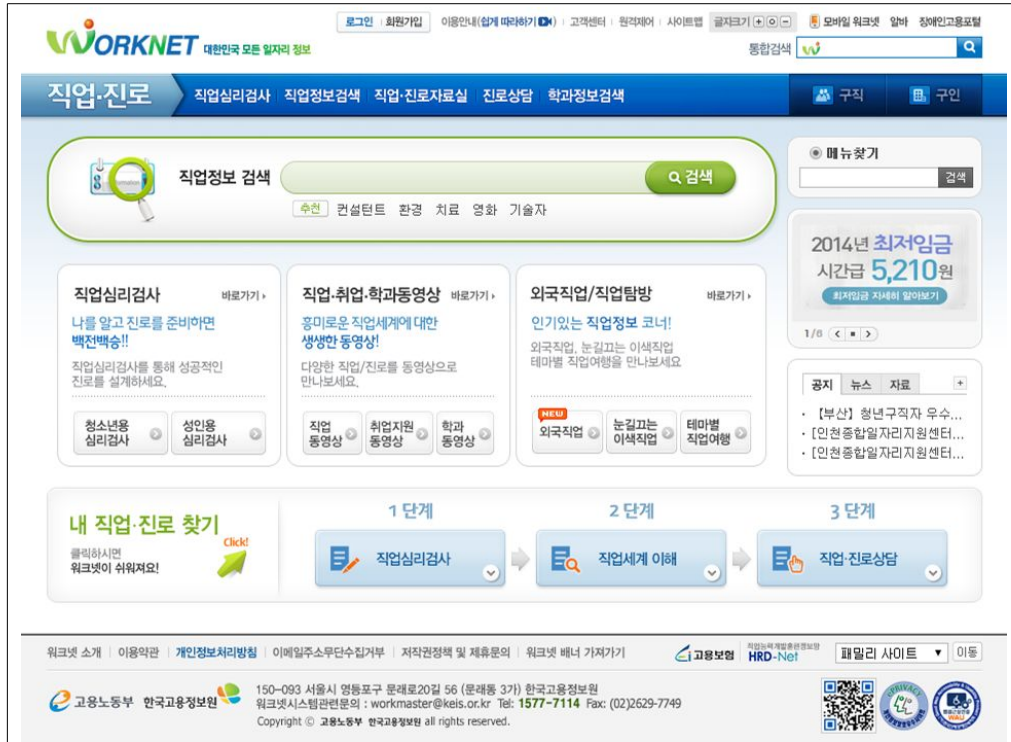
WORKNET 대한민국 모든 일자리 정보

로그인 | 회원가입 | 이용안내(쉽게 따라하기) | 고객센터 | 원격제어 | 사이트맵 | 글자크기 + 0 − | 모바일 워크넷 | 알바 | 장애인고용포털

통합검색

직업·진로

직업심리검사 | 직업정보검색 | 직업·진로자료실 | 진로상담 | 학과정보검색

구직 | 구인

직업정보 검색

검색

추천 컨설턴트 환경 치료 영화 기술자

메뉴찾기

검색

2014년 최저임금 시간급 5,210원

최저임금 자세히 알아보기

1/6

직업심리검사 바로가기

나를 알고 진로를 준비하면 백전백승!!

직업심리검사를 통해 성공적인 진로를 설계하세요.

청소년용 심리검사

성인용 심리검사

직업·취업·학과동영상 바로가기

흥미로운 직업세계에 대한 생생한 동영상!

다양한 직업/진로를 동영상으로 만나보세요.

직업 동영상

취업지원 동영상

학과 동영상

외국직업/직업탐방 바로가기

인기있는 직업정보 코너!

외국직업, 눈길끄는 이색직업 테마별 직업여행을 만나보세요.

NEW 외국직업

눈길끄는 이색직업

테마별 직업여행

공지 | 뉴스 | 자료 +

· 【부산】청년구직자 우수...

· [인천종합일자리지원센터...

· [인천종합일자리지원센터...

내 직업·진로 찾기

클릭하시면 워크넷이 쉬워져요!

Click!

1 단계 직업심리검사

2 단계 직업세계 이해

3 단계 직업·진로상담

워크넷 소개 | 이용약관 | 개인정보처리방침 | 이메일주소무단수집거부 | 저작권정책 및 제휴문의 | 워크넷 배너 가져가기

고용보험 HRD-Net 패밀리 사이트 이동

고용노동부 한국고용정보원

150-093 서울시 영등포구 문래로20길 56 (문래동 3가) 한국고용정보원

워크넷시스템관련문의 : workmaster@keis.or.kr Tel: 1577-7114 Fax: (02)2629-7749

Copyright © 고용노동부 한국고용정보원 all rights reserved.